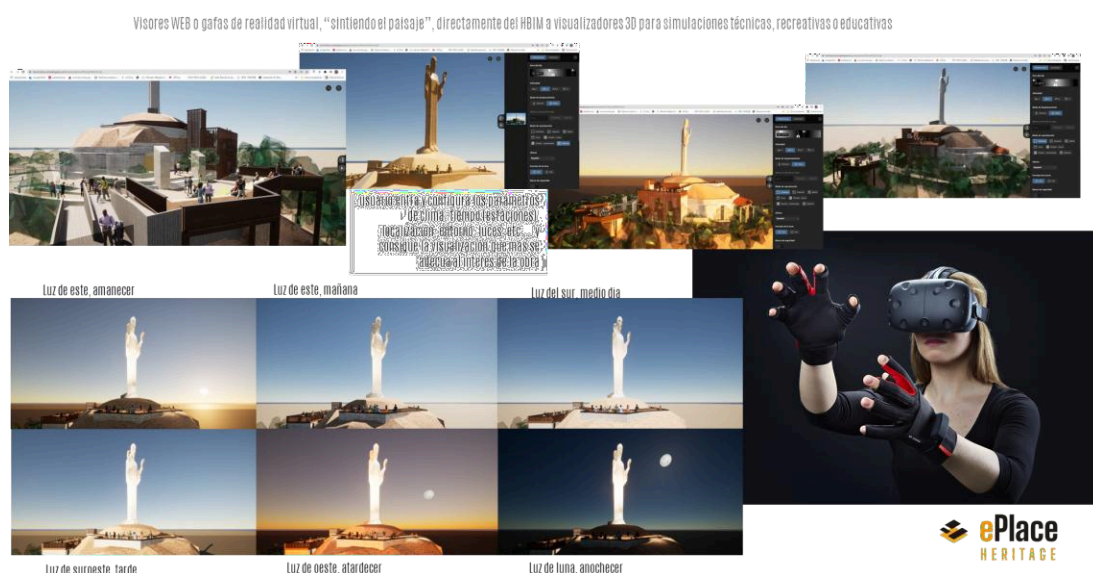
Visores WEB o gafas de realidad virtual, "sintiendo el paisaje", directamente del HBIM a visualizadores 3D para simulaciones técnicas, recreativas o educativas

Usuario entra y configura los parámetros de clima, tiempo (estaciones), localización, entorno, luces, etc... y consigue la visualización que más se adecua al interés de la obra

Luz de este, amanecer

Luz de este, mañana

Luz del sur, medio dia

Luz de suroeste, tarde

Luz de oeste, atardecer

Luz de luna, anochecer

ePlace
HERITAGE